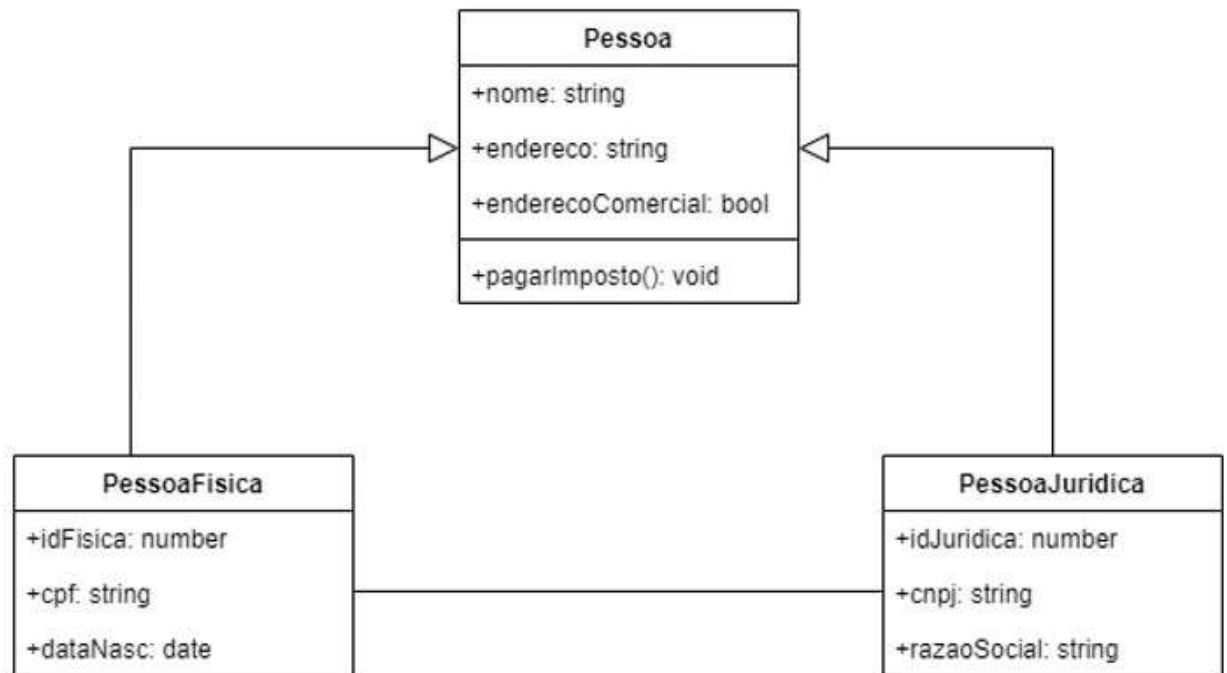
Pessoa

+nome: string

+endereco: string

+enderecoComercial: bool

+pagarImposto(): void

PessoaFisica

+idFisica: number

+cpf: string

+dataNasc: date

PessoaJuridica

+idJuridica: number

+cnpj: string

+razaoSocial: string